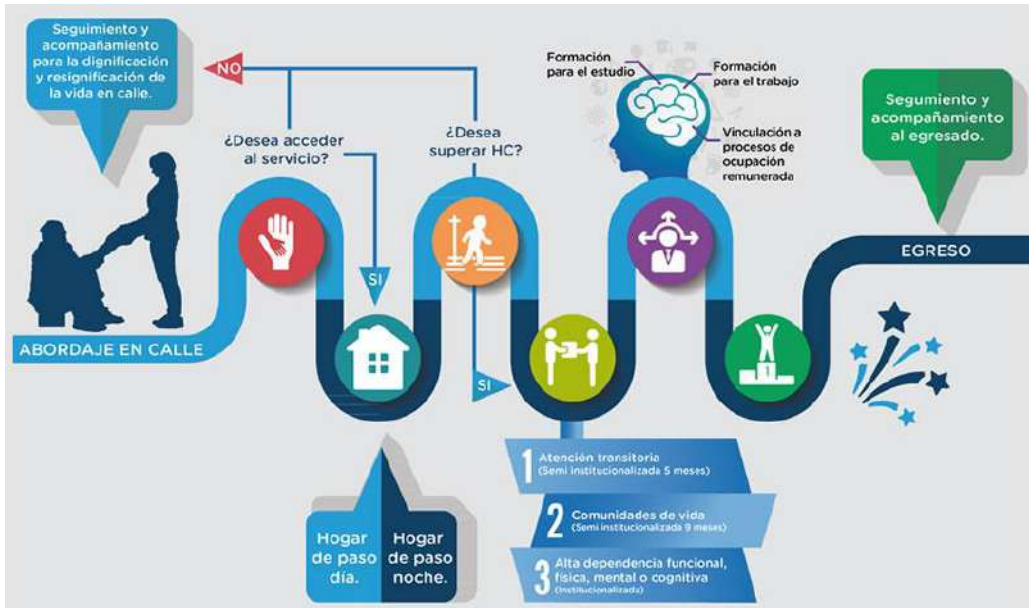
Seguimiento y acompañamiento para la dignificación y resignificación de la vida en calle.

NO

¿Desea acceder al servicio?

¿Desea superar HC?

Formación para el estudio

Formación para el trabajo

Vinculación a procesos de ocupación remunerada

Seguimiento y acompañamiento al egresado.

EGRESO

SI

SI

ABORDAJE EN CALLE

1 Atención transitoria (Semi institucionalizada 5 meses)

2 Comunidades de vida (Semi institucionalizada 9 meses)

3 Alta dependencia funcional, física, mental o cognitiva (Institucionalizada)

Hogar de paso día.

Hogar de paso noche.